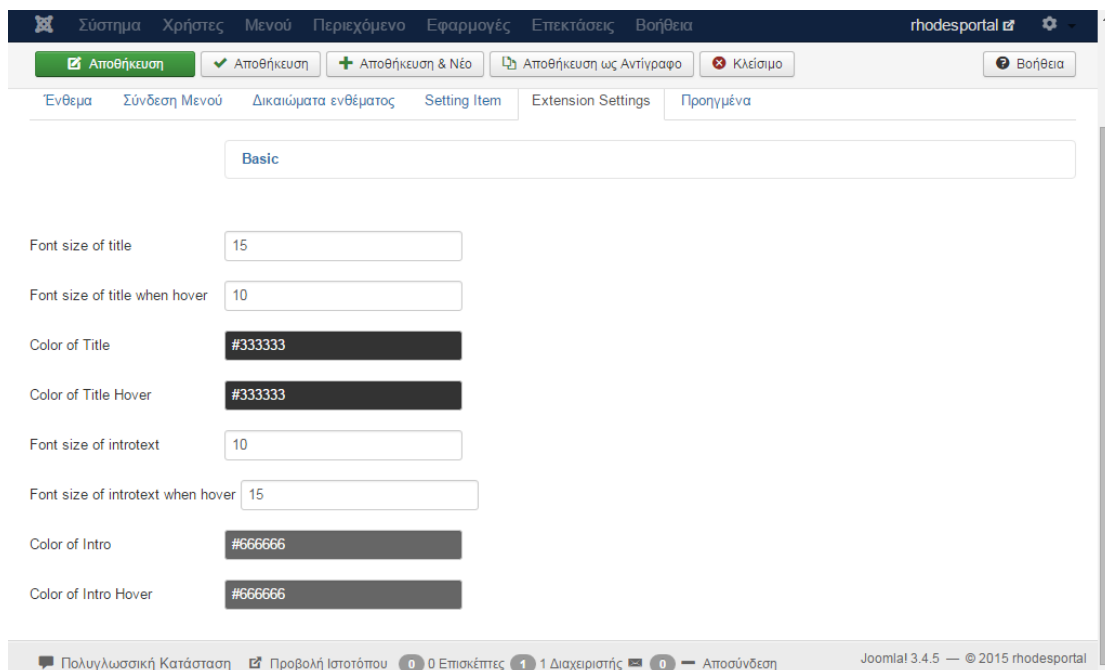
Σύστημα Χρήστες Μενού Περιεχόμενο Εφαρμογές Επεκτάσεις Βοήθεια rhodesportal

Αποθήκευση | Αποθήκευση | Αποθήκευση & Νέο | Αποθήκευση ως Αντίγραφο | Κλείσιμο | Βοήθεια

Ένθεμα | Σύνδεση Μενού | Δικαιώματα ενθέματος | Setting Item | Extension Settings | Προηγμένα

Basic

Font size of title 15

Font size of title when hover 10

Color of Title #333333

Color of Title Hover #333333

Font size of introtext 10

Font size of introtext when hover 15

Color of Intro #666666

Color of Intro Hover #666666

Πολυγλωσσική Κατάσταση Προβολή Ιστοτόπου 0 0 Επισκέπτες 1 1 Διαχειριστής 0 — Αποσύνδεση Joomla! 3.4.5 — © 2015 rhodesportal